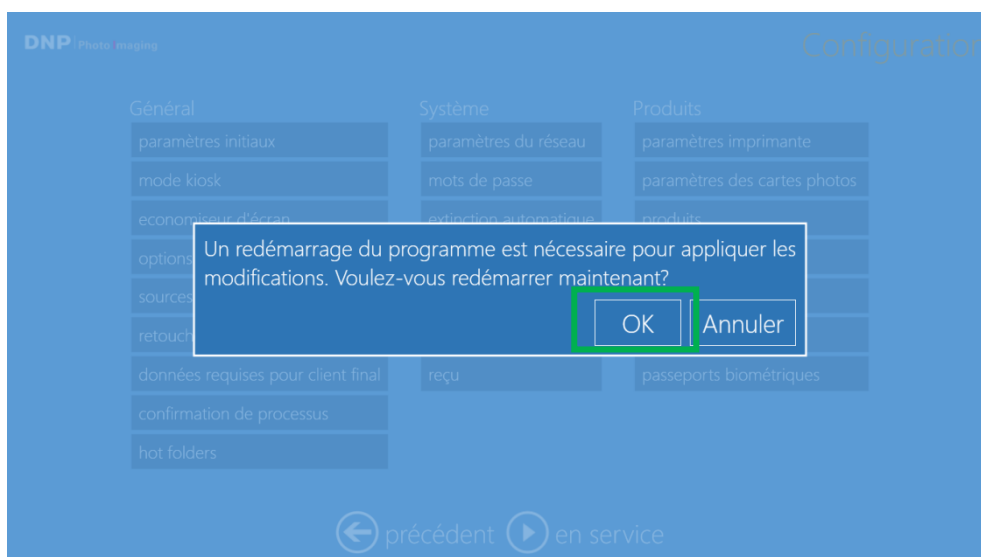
DNP Photo Imaging

Configuration

Général
paramètres initiaux
mode kiosk
economiseur d'écran
options
sources
retouch
données requises pour client final
confirmation de processus
hot folders

Système
paramètres du réseau
mots de passe
extinction automatique
reçu

Produits
paramètres imprimante
paramètres des cartes photos
produits
passeports biométriques

Un redémarrage du programme est nécessaire pour appliquer les modifications. Voulez-vous redémarrer maintenant?

OK
Annuler

précédent
en service